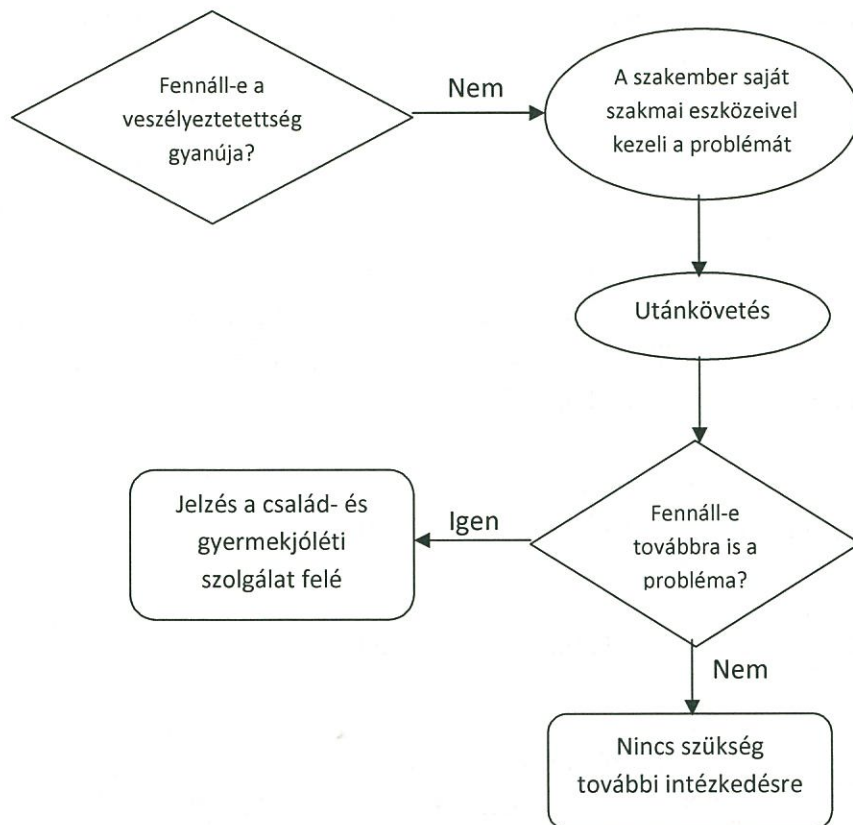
Fennáll-e a veszélyeztetettség gyanúja?

Nem

A szakember saját szakmai eszközeivel kezeli a problémát

Utánkövetés

Jelzés a család- és gyermekjóléti szolgálat felé

Igen

Fennáll-e továbbra is a probléma?

Nem

Nincs szükség további intézkedésre